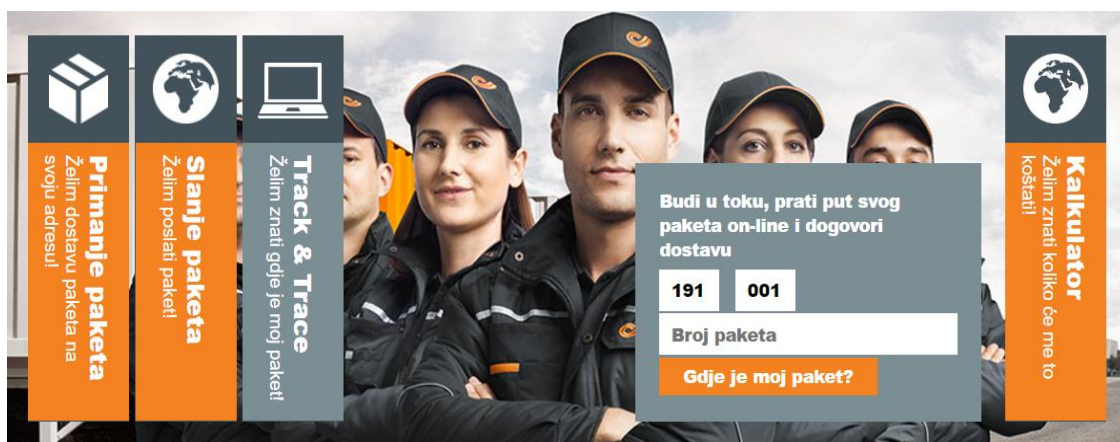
Primanje paketa
Želim dostavu paketa na svoju adresu!

Slanje paketa
Želim poslati paket!

Track & Trace
Želim znati gdje je moj paket!

Budi u toku, prati put svog paketa on-line i dogovori dostavu

191 001

Broj paketa

Gdje je moj paket?

Kalkulator
Želim znati koliko će me to koštati!